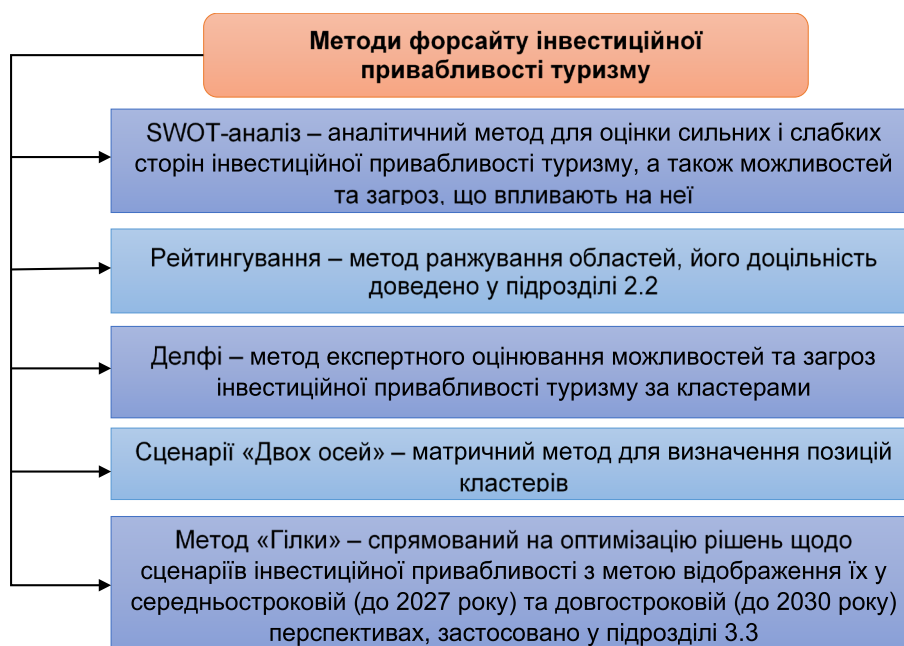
Методи форсайту інвестиційної привабливості туризму

SWOT-аналіз – аналітичний метод для оцінки сильних і слабких сторін інвестиційної привабливості туризму, а також можливостей та загроз, що впливають на неї

Рейтингування – метод ранжування областей, його доцільність доведено у підрозділі 2.2

Делфі – метод експертного оцінювання можливостей та загроз інвестиційної привабливості туризму за кластерами

Сценарії «Двох осей» – матричний метод для визначення позицій кластерів

Метод «Гілки» – спрямований на оптимізацію рішень щодо сценаріїв інвестиційної привабливості з метою відображення їх у середньостроковій (до 2027 року) та довгостроковій (до 2030 року) перспективах, застосовано у підрозділі 3.3